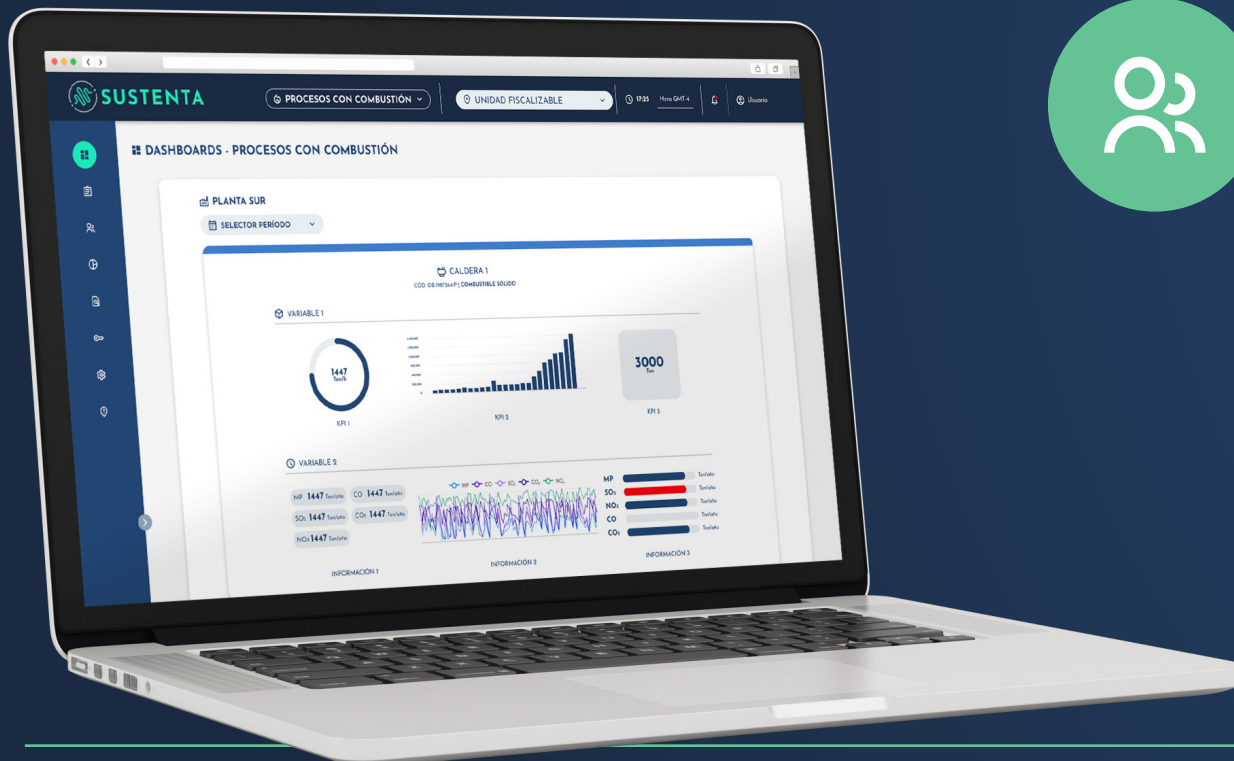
SUSTENTA

PROCESOS CON COMBUSTIÓN

UNIDAD FISCALIZABLE

17:25 Hora GMT-4

Usuario

DASHBOARDS - PROCESOS CON COMBUSTIÓN

PLANTA SUR

SELECTOR PERÍODO

CALDERA 1

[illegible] | COMBUSTIBLE SOLIDO

VARIABLE 1

1447 Ton/h

KPI 1

KPI 2

3000 Ton

KPI 3

VARIABLE 2

MP 1447 Ton/año

CO 1447 Ton/año

$SO_2$ 1447 Ton/año

$CO_2$ 1447 Ton/año

$NO_x$ 1447 Ton/año

INFORMACIÓN 1

MP CO $SO_2$ $CO_2$ $NO_x$

INFORMACIÓN 2

MP Ton/año

$SO_2$ Ton/año

$NO_x$ Ton/año

CO Ton/año

$CO_2$ Ton/año

INFORMACIÓN 3